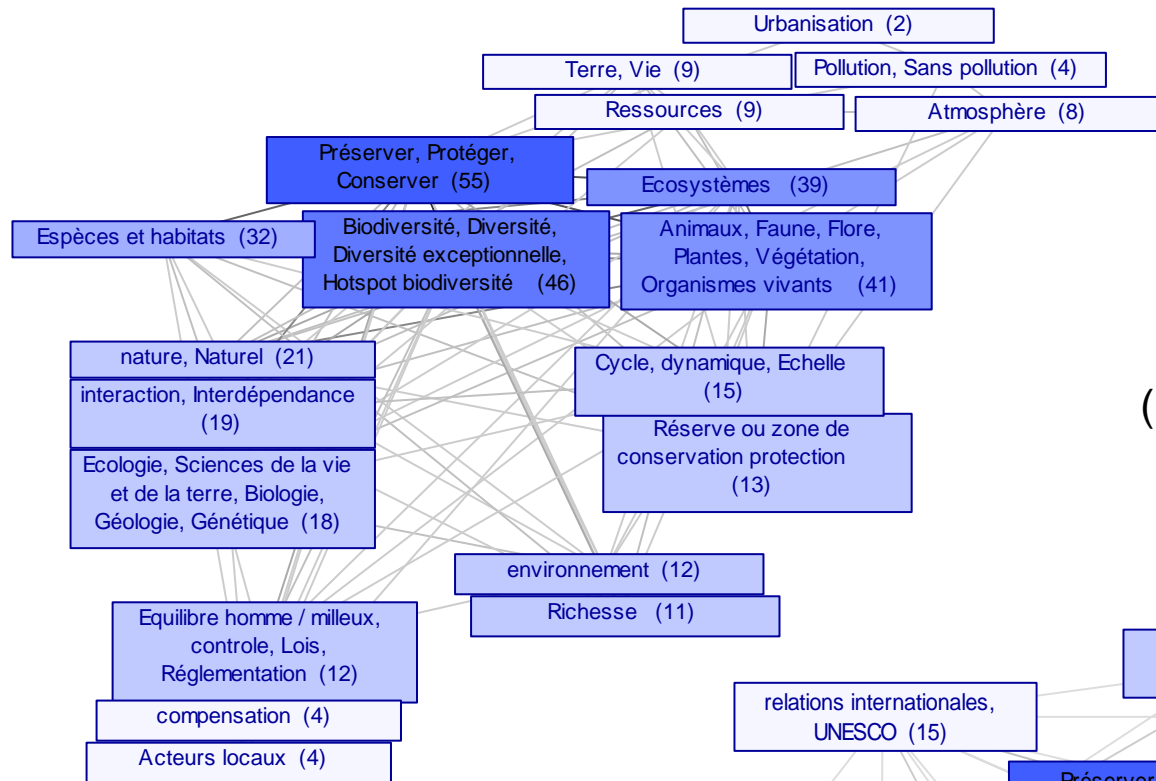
Urbanisation (2)

Terre, Vie (9)

Pollution, Sans pollution (4)

Ressources (9)

Atmosphère (8)

Préserver, Protéger, Conserver (55)

Ecosystèmes (39)

Espèces et habitats (32)

Biodiversité, Diversité, Diversité exceptionnelle, Hotspot biodiversité (46)

Animaux, Faune, Flore, Plantes, Végétation, Organismes vivants (41)

nature, Naturel (21)

interaction, Interdépendance (19)

Cycle, dynamique, Echelle (15)

(

Réserve ou zone de conservation protection (13)

Ecologie, Sciences de la vie et de la terre, Biologie, Géologie, Génétique (18)

environnement (12)

Richesse (11)

Equilibre homme / milleux, controle, Lois, Réglementation (12)

compensation (4)

Acteurs locaux (4)

relations internationales, UNESCO (15)

Préserver